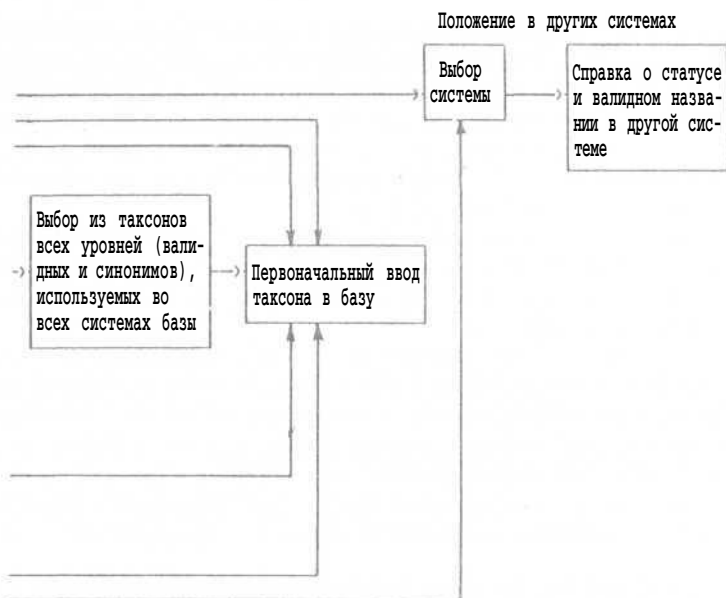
Положение в других системах

Выбор системы

Справка о статусе и валидном названии в другой системе

Выбор из таксонов всех уровней (валидных и синонимов), используемых во всех системах базы

Первоначальный ввод таксона в базу